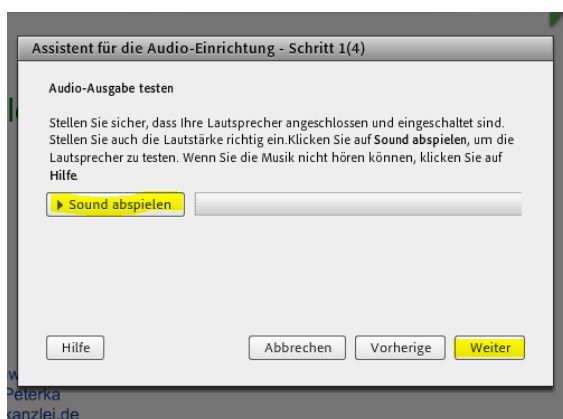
Assistent für die Audio-Einrichtung - Schritt 1(4)

Audio-Ausgabe testen

Stellen Sie sicher, dass Ihre Lautsprecher angeschlossen und eingeschaltet sind. Stellen Sie auch die Lautstärke richtig ein.Klicken Sie auf Sound abspielen, um die Lautsprecher zu testen. Wenn Sie die Musik nicht hören können, klicken Sie auf Hilfe.

Sound abspielen

Hilfe

Abbrechen

Vorherige

Weiter

Peterka

kanzlei.de